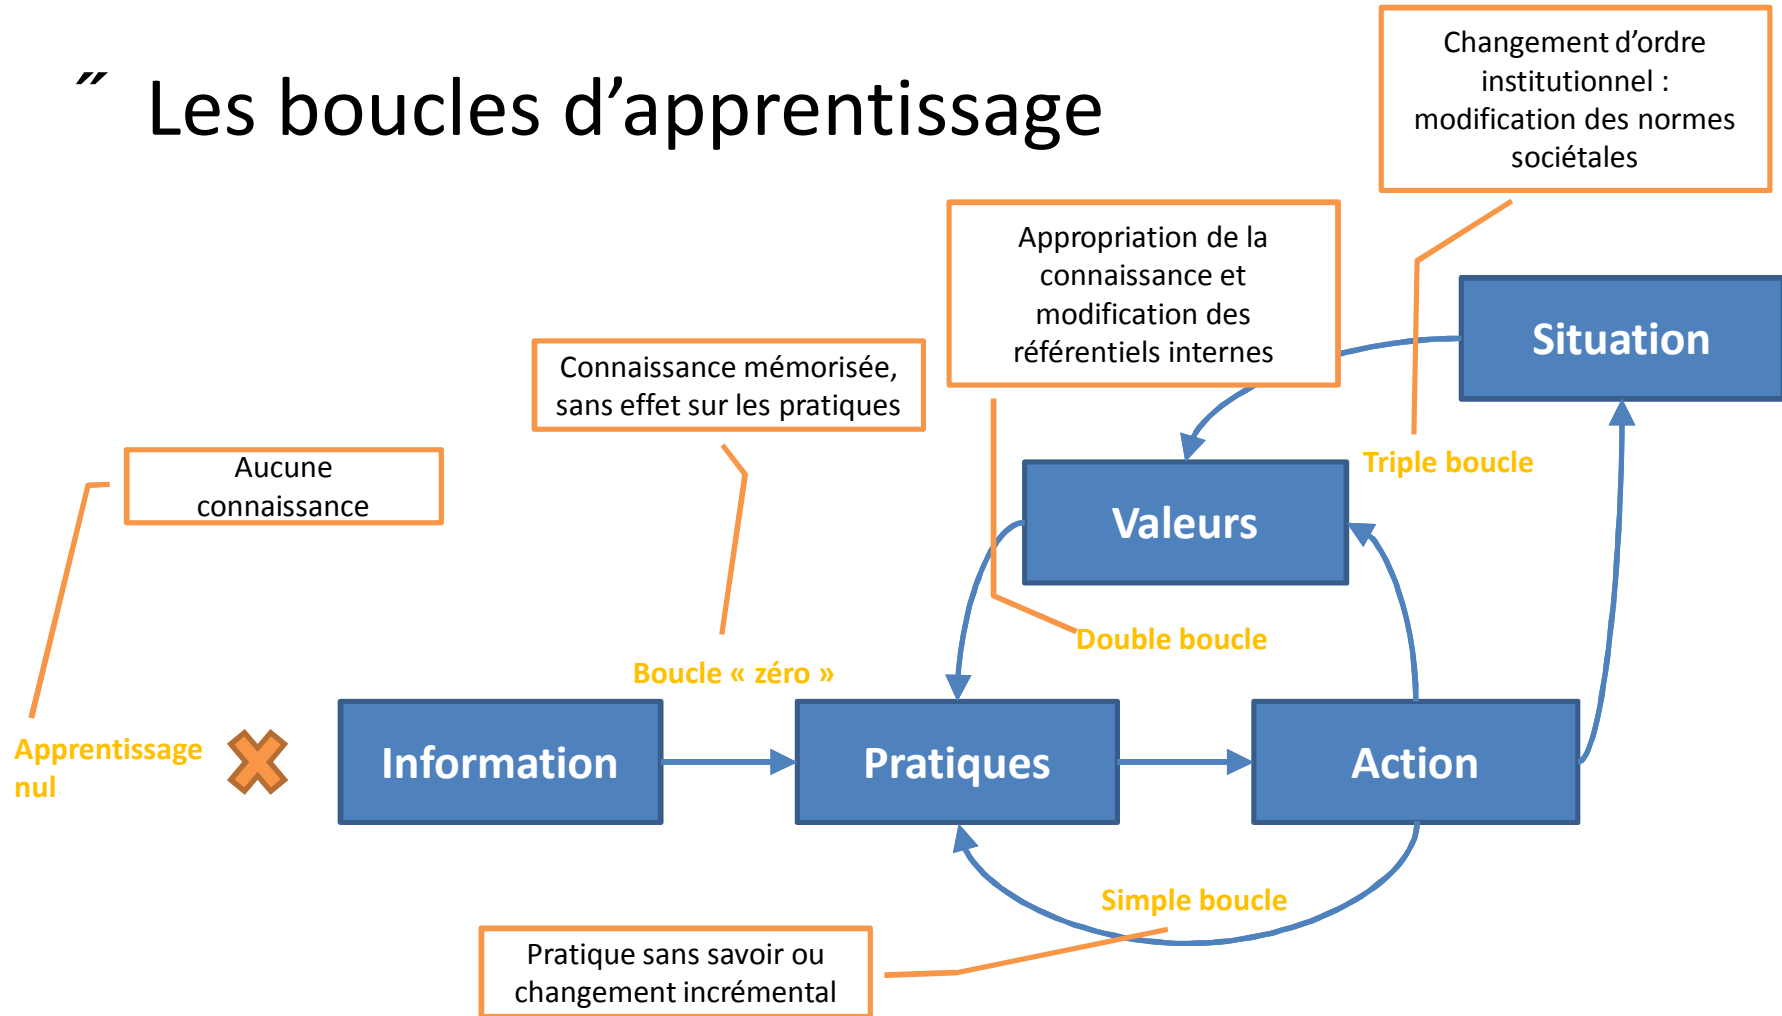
″ Les boucles d'apprentissage

Changement d'ordre institutionnel : modification des normes sociétales

Appropriation de la connaissance et modification des référentiels internes

Situation

Connaissance mémorisée, sans effet sur les pratiques

Aucune connaissance

Triple boucle

Valeurs

Double boucle

Boucle « zéro »

Apprentissage nul

Information

Pratiques

Action

Simple boucle

Pratique sans savoir ou changement incrémental